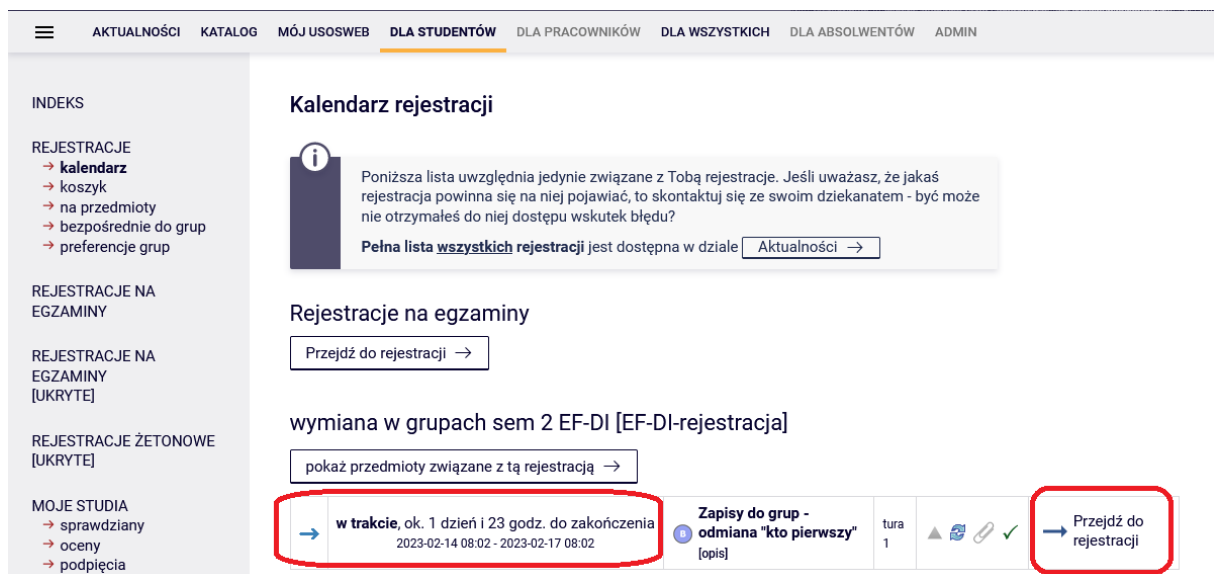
AKTUALNOŚCI KATALOG MÓJ USOSWEB DLA STUDENTÓW DLA PRACOWNIKÓW DLA WSZYSTKICH DLA ABSOLWENTÓW ADMIN

INDEKS

REJESTRACJE
→ kalendarz
→ koszyk
→ na przedmioty
→ bezpośrednie do grup
→ preferencje grup

REJESTRACJE NA EGZAMINY

REJESTRACJE NA EGZAMINY [UKRYTE]

REJESTRACJE ŻETONOWE [UKRYTE]

MOJE STUDIA
→ sprawdziany
→ oceny
→ podpięcia

Kalendarz rejestracji

Poniższa lista uwzględnia jedynie związane z Tobą rejestracje. Jeśli uważasz, że jakaś rejestracja powinna się na niej pojawiać, to skontaktuj się ze swoim dziekanatem - być może nie otrzymałeś do niej dostępu wskutek błędu?

Pełna lista wszystkich rejestracji jest dostępna w dziale Aktualności →

Rejestracje na egzaminy

Przejdź do rejestracji →

wymiana w grupach sem 2 EF-DI [EF-DI-rejestracja]

pokaż przedmioty związane z tą rejestracją →

| → | w trakcie, ok. 1 dzień i 23 godz. do zakończenia 2023-02-14 08:02 - 2023-02-17 08:02 | Zapisy do grup - odmiana "kto pierwszy" [opis] | tura 1 | | → Przejdź do rejestracji |